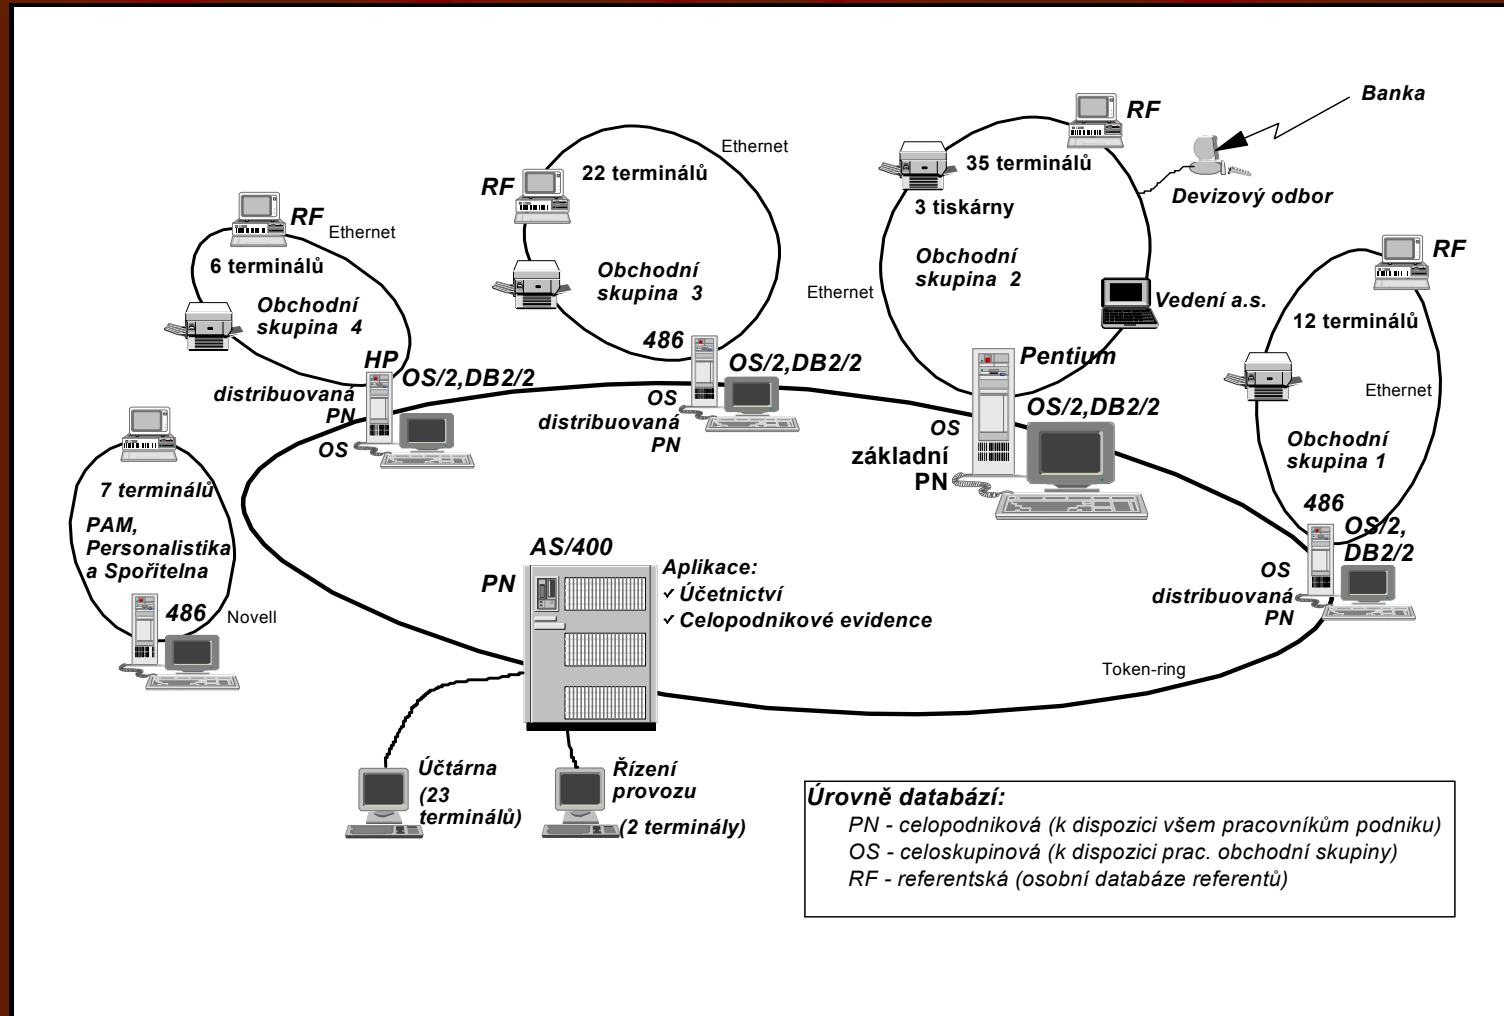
Banka

RF

Ethernet

22 terminálů

RF

35 terminálů

Devizový odbor

3 tiskárny

RF

Ethernet

6 terminálů

Obchodní skupina 3

Obchodní skupina 2

RF

Obchodní skupina 4

Ethernet

Vedení a.s.

12 terminálů

486

OS/2,DB2/2

Pentium

HP

OS/2,DB2/2

Ethernet

distribuovaná PN

OS

distribuovaná PN

OS/2,DB2/2

OS

OS

základní PN

Obchodní skupina 1

7 terminálů

486

OS/2, DB2/2

PAM, Personalistika a Spořitelna

AS/400

PN

Aplikace:
✓ Účetnictví
✓ Celopodnikové evidence

OS

distribuovaná PN

486

Novell

Token-ring

Účtárna (23 terminálů)

Řízení provozu (2 terminály)

Úrovně databází:
PN - celopodniková (k dispozici všem pracovníkům podniku)
OS - celoskupinová (k dispozici prac. obchodní skupiny)
RF - referentská (osobní databáze referentů)